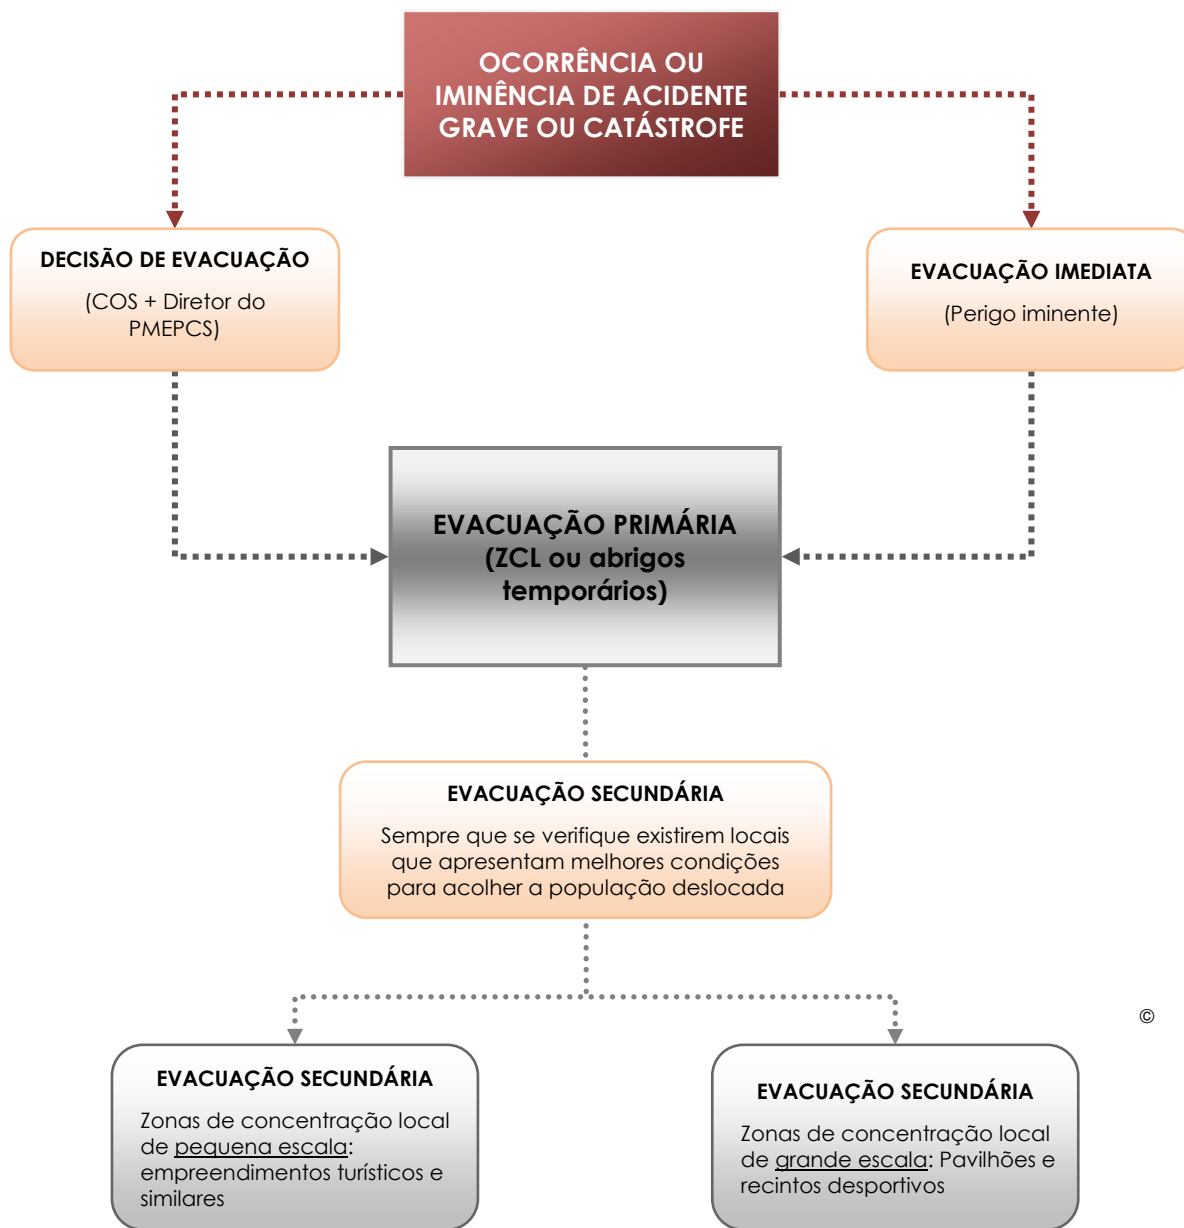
OCORRÊNCIA OU IMINÊNCIA DE ACIDENTE GRAVE OU CATÁSTROFE

DECISÃO DE EVACUAÇÃO

(COS + Diretor do PMEPCS)

EVACUAÇÃO IMEDIATA

(Perigo iminente)

EVACUAÇÃO PRIMÁRIA (ZCL ou abrigos temporários)

EVACUAÇÃO SECUNDÁRIA

Sempre que se verifique existirem locais que apresentam melhores condições para acolher a população deslocada

©

EVACUAÇÃO SECUNDÁRIA

Zonas de concentração local de pequena escala: empreendimentos turísticos e similares

EVACUAÇÃO SECUNDÁRIA

Zonas de concentração local de grande escala: Pavilhões e recintos desportivos